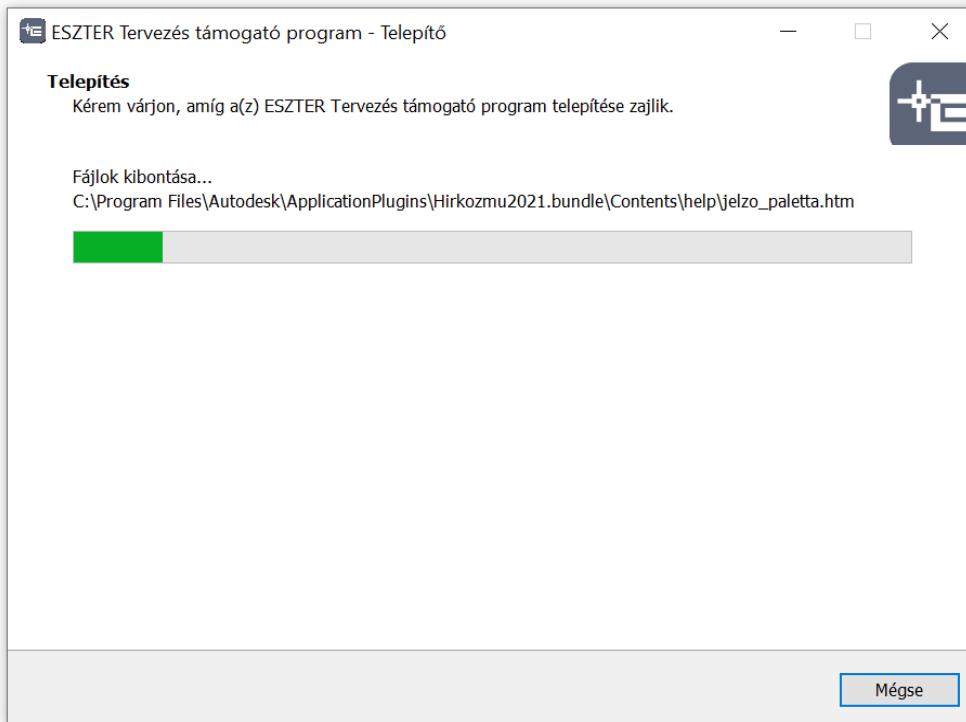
ESZTER Tervezés támogató program - Telepítő

Telepítés
Kérem várjon, amíg a(z) ESZTER Tervezés támogató program telepítése zajlik.

Fájlok kibontása...
C:\Program Files\Autodesk\ApplicationPlugins\Hirkozmu2021.bundle\Contents\help\jelzo_paletta.htm

Mégse